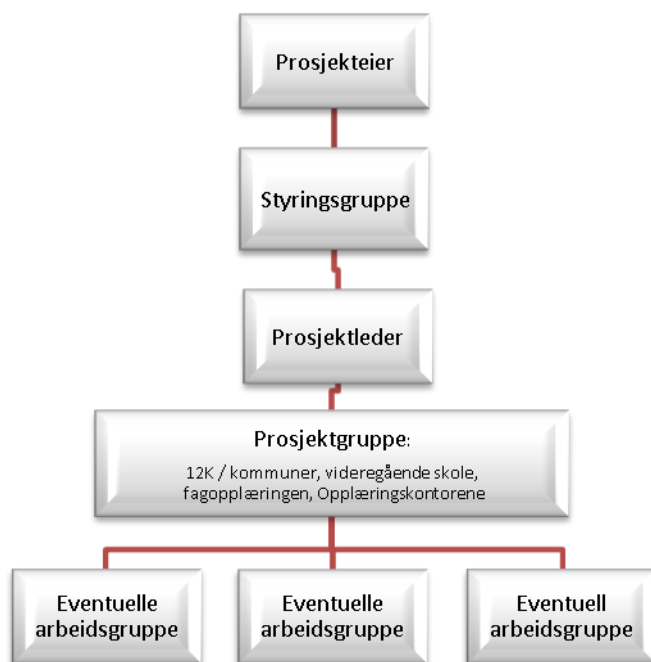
Prosjekteier

Styringsgruppe

Prosjektleder

Prosjektgruppe:

12K / kommuner, videregående skole, fagopplæringen, Opplæringskontorene

Eventuelle arbeidsgruppe

Eventuelle arbeidsgruppe

Eventuell arbeidsgruppe